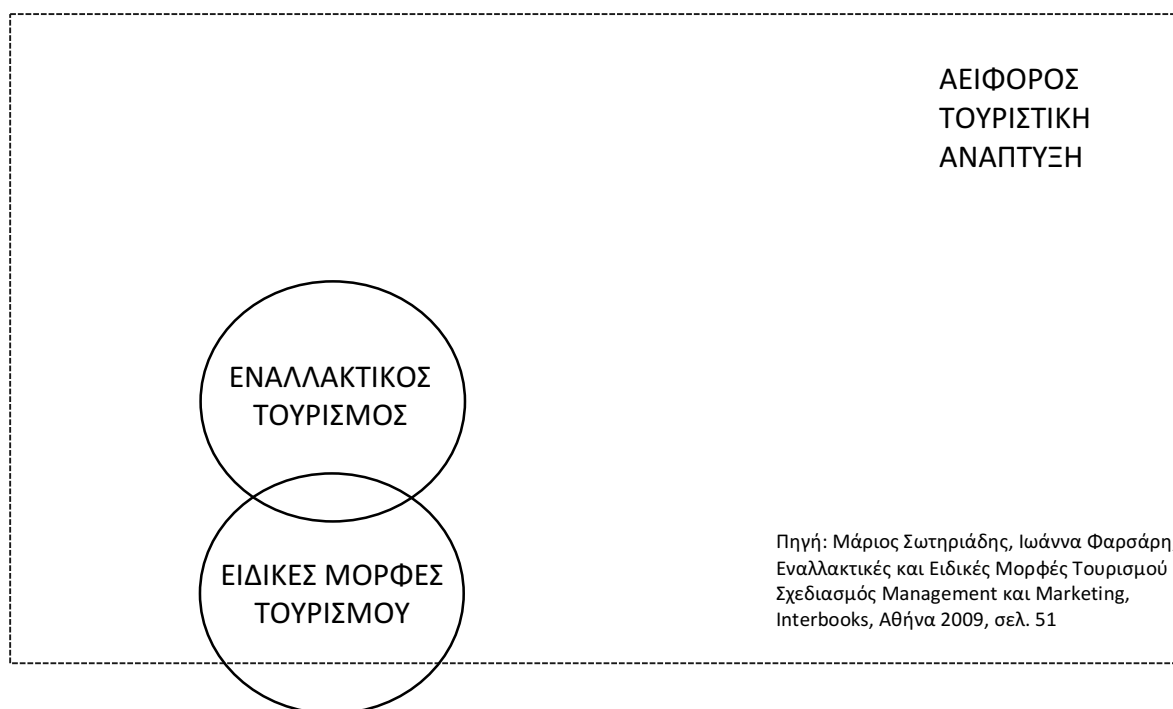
ΑΕΙΦΟΡΟΣ
ΤΟΥΡΙΣΤΙΚΗ
ΑΝΑΠΤΥΞΗ

ΕΝΑΛΛΑΚΤΙΚΟΣ
ΤΟΥΡΙΣΜΟΣ

ΕΙΔΙΚΕΣ ΜΟΡΦΕΣ
ΤΟΥΡΙΣΜΟΥ

Πηγή: Μάριος Σωτηριάδης, Ιωάννα Φαρσάρη
Εναλλακτικές και Ειδικές Μορφές Τουρισμού
Σχεδιασμός Management και Marketing,
Interbooks, Αθήνα 2009, σελ. 51